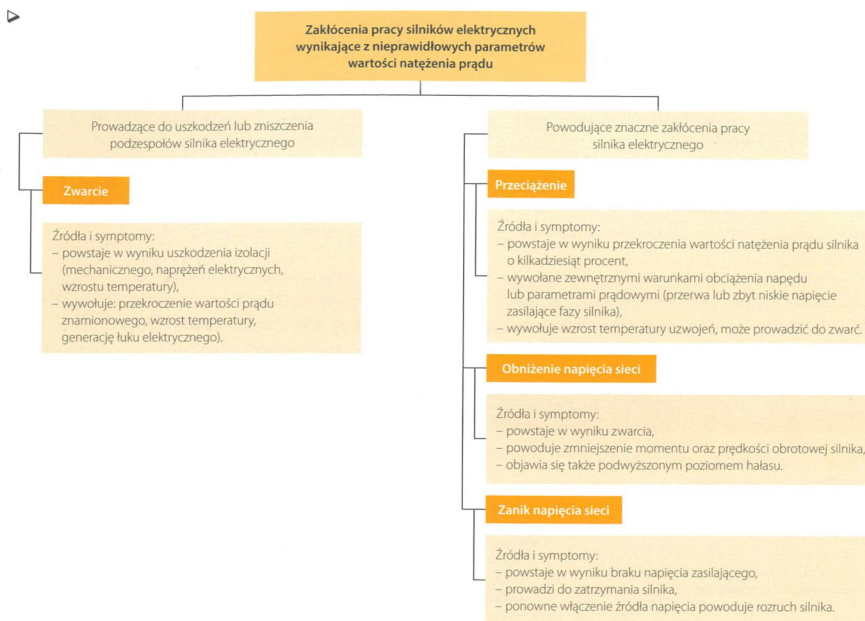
Zakłócenia pracy silników elektrycznych wynikające z nieprawidłowych parametrów wartości natężenia prądu

Prowadzące do uszkodzeń lub zniszczenia podzespołów silnika elektrycznego

Zwarcie

Źródła i symptomy:
– powstaje w wyniku uszkodzenia izolacji (mechanicznego, naprężeń elektrycznych, wzrostu temperatury),
– wywołuje: przekroczenie wartości prądu znamionowego, wzrost temperatury, generację łuku elektrycznego).

Powodujące znaczne zakłócenia pracy silnika elektrycznego

Przeciążenie

Źródła i symptomy:
– powstaje w wyniku przekroczenia wartości natężenia prądu silnika o kilkadziesiąt procent,
– wywołane zewnętrznymi warunkami obciążenia napędu lub parametrami prądowymi (przerwa lub zbyt niskie napięcie zasilające fazy silnika),
– wywołuje wzrost temperatury uzwojeń, może prowadzić do zwarć.

Obniżenie napięcia sieci

Źródła i symptomy:
– powstaje w wyniku zwarcia,
– powoduje zmniejszenie momentu oraz prędkości obrotowej silnika,
– objawia się także podwyższonym poziomem hałasu.

Zanik napięcia sieci

Źródła i symptomy:
– powstaje w wyniku braku napięcia zasilającego,
– prowadzi do zatrzymania silnika,
– ponowne włączenie źródła napięcia powoduje rozruch silnika.